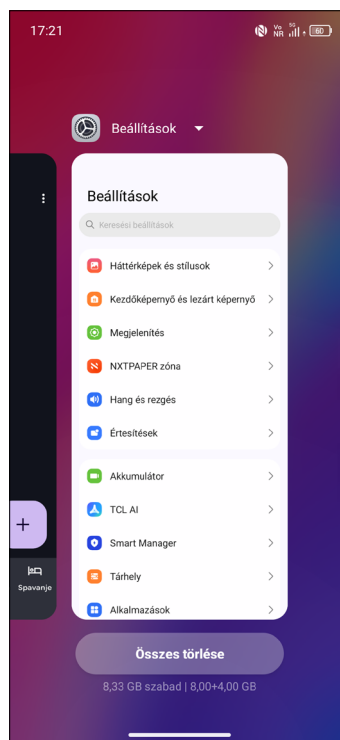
17:21

Vo NR 5G 60

Beállítások

Beállítások

Keresési beállítások

Háttérképek és stílusok

Kezdőképernyő és lezárt képernyő

Megjelenítés

NXTPAPER zóna

Hang és rezgés

Értesítések

Akkumulátor

TCL AI

Smart Manager

Tárhely

Alkalmazások

+

Spavanje

Összes törlése

8,33 GB szabad | 8,00+4,00 GB